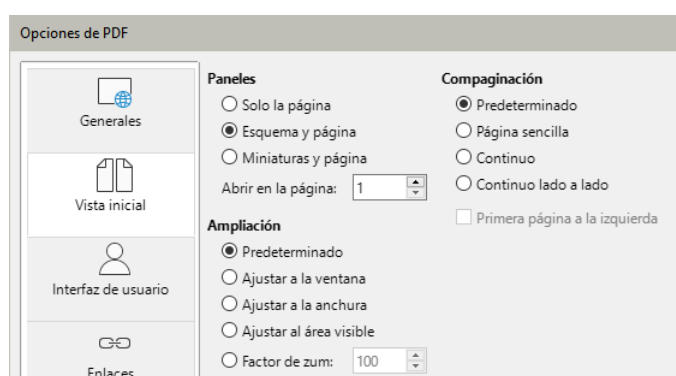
Opciones de PDF

Generales

Vista inicial

Interfaz de usuario

Enlaces

Paneles

Solo la página

Esquema y página

Miniaturas y página

Abrir en la página: 1

Ampliación

Predeterminado

Ajustar a la ventana

Ajustar a la anchura

Ajustar al área visible

Factor de zum: 100

Compaginación

Predeterminado

Página sencilla

Continuo

Continuo lado a lado

Primera página a la izquierda